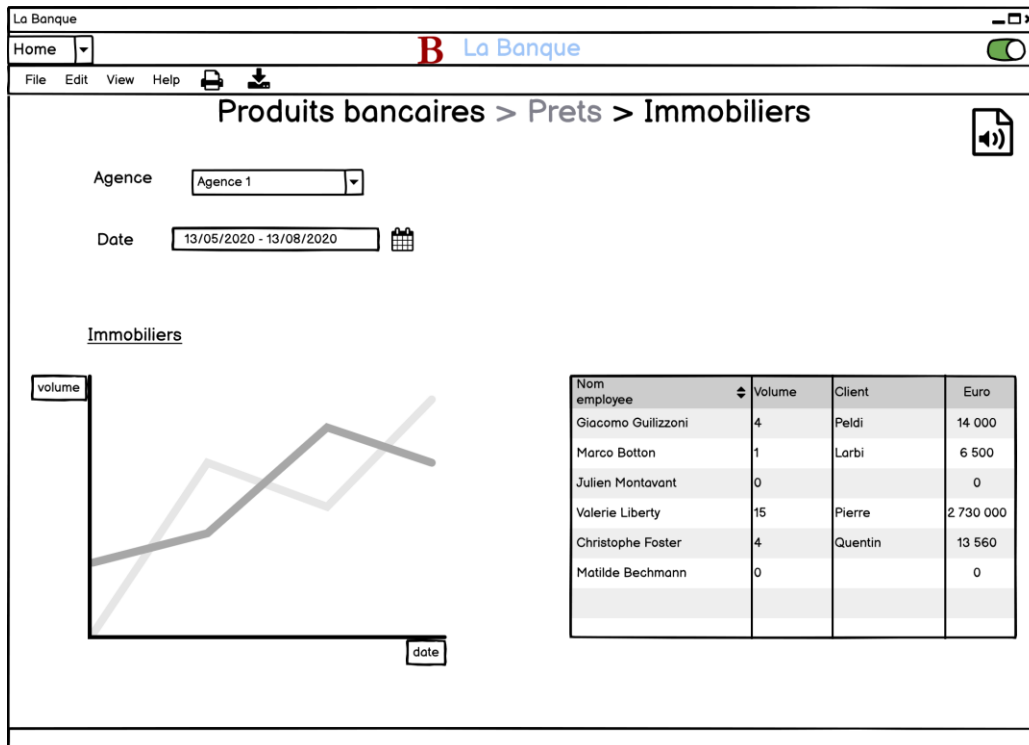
La Banque

Home

B La Banque

File Edit View Help

Produits bancaires > Prets > Immobiliers

Agence Agence 1

Date 13/05/2020 - 13/08/2020

Immobiliers

volume

date

| Nom employee | Volume | Client | Euro |
|---|---|---|---|
| Giacomo Guilizzoni | 4 | Peldi | 14 000 |
| Marco Botton | 1 | Larbi | 6 500 |
| Julien Montavant | 0 | | 0 |
| Valerie Liberty | 15 | Pierre | 2 730 000 |
| Christophe Foster | 4 | Quentin | 13 560 |
| Matilde Bechmann | 0 | | 0 |